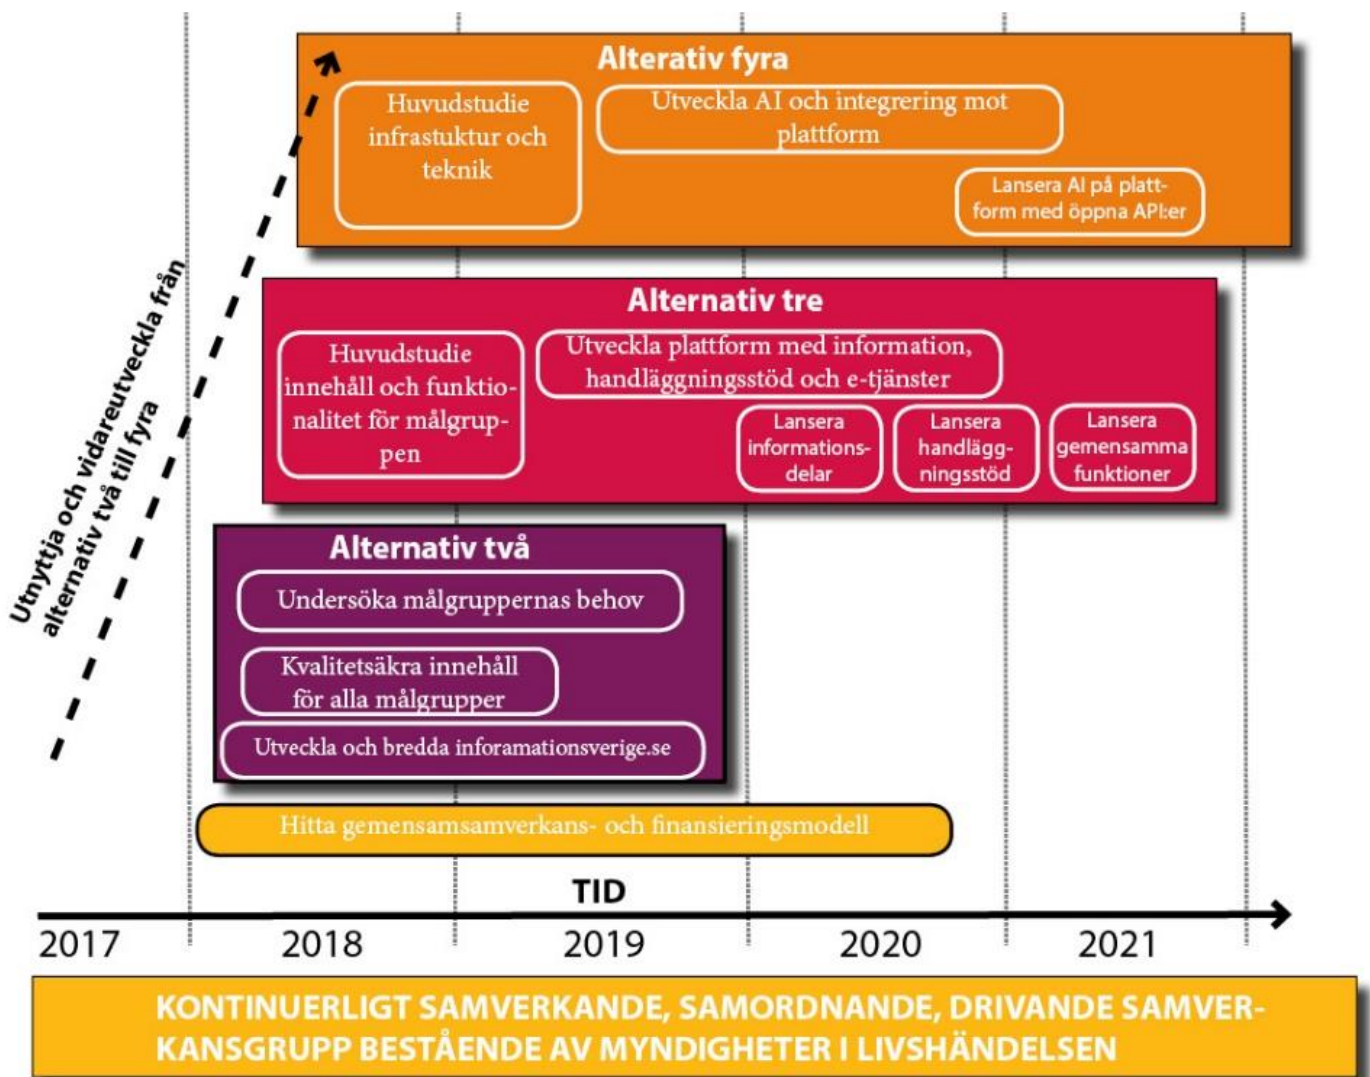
Alterativ fyra

Huvudstudie infrastuktur och teknik

Utveckla AI och integrering mot plattform

Lansera AI på plattform med öppna API:er

Alternativ tre

Huvudstudie innehåll och funktionalitet för målgruppen

Utveckla plattform med information, handläggningsstöd och e-tjänster

Lansera informationsdelar

Lansera handläggningsstöd

Lansera gemensamma funktioner

Alternativ två

Undersöka målgruppernas behov

Kvalitetsäkra innehåll för alla målgrupper

Utveckla och bredda inforamationsverige.se

Utnyttja och vidareutveckla från alternativ två till fyra

Hitta gemensamsamverkans- och finansieringsmodell

TID

2017 2018 2019 2020 2021

KONTINUERLIGT SAMVERKANDE, SAMORDNANDE, DRIVANDE SAMVERKANSGRUPP BESTÅENDE AV MYNDIGHETER I LIVSHÄNDELSEN